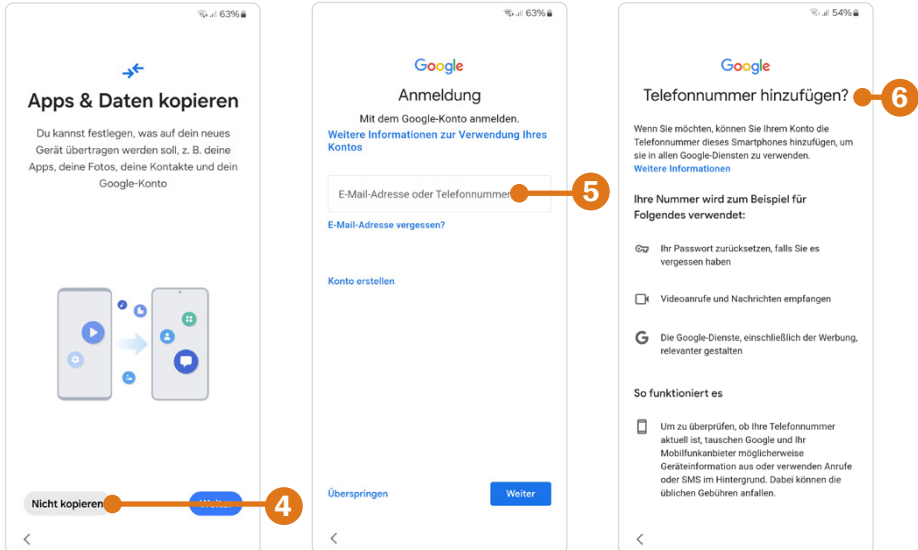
63%

Apps & Daten kopieren

Du kannst festlegen, was auf dein neues Gerät übertragen werden soll, z. B. deine Apps, deine Fotos, deine Kontakte und dein Google-Konto

Nicht kopieren

Weiter

4

<

63%

Google

Anmeldung

Mit dem Google-Konto anmelden.

Weitere Informationen zur Verwendung Ihres Kontos

E-Mail-Adresse oder Telefonnummer

5

E-Mail-Adresse vergessen?

Konto erstellen

Überspringen

Weiter

<

54%

Google

Telefonnummer hinzufügen?

6

Wenn Sie möchten, können Sie Ihrem Konto die Telefonnummer dieses Smartphones hinzufügen, um sie in allen Google-Diensten zu verwenden. Weitere Informationen

Ihre Nummer wird zum Beispiel für Folgendes verwendet:

Ihr Passwort zurücksetzen, falls Sie es vergessen haben

Videoanrufe und Nachrichten empfangen

Die Google-Dienste, einschließlich der Werbung, relevanter gestalten

So funktioniert es

Um zu überprüfen, ob Ihre Telefonnummer aktuell ist, tauschen Google und Ihr Mobilfunkanbieter möglicherweise Geräteinformation aus oder verwenden Anrufe oder SMS im Hintergrund. Dabei können die üblichen Gebühren anfallen.

<